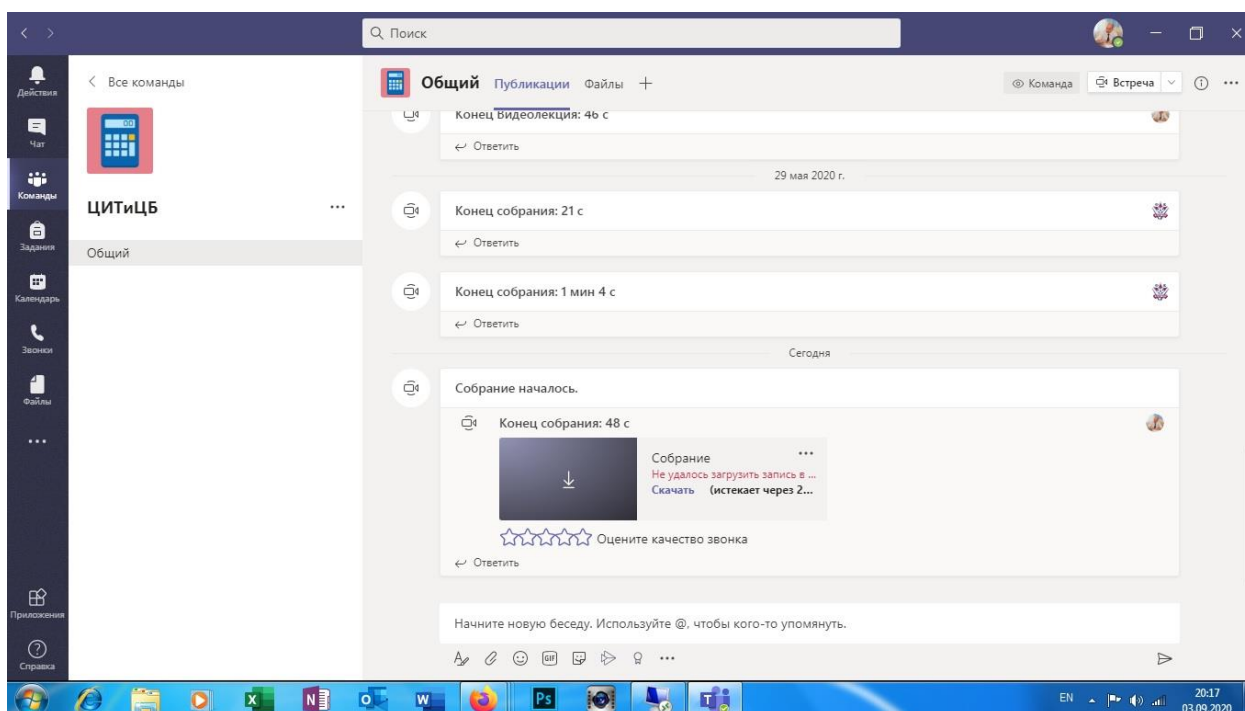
Поиск

Действия
Чат
Команды
Задания
Календарь
Звонки
Файлы
...
Приложения
Справка

Все команды

ЦИТиЦБ ...

Общий

Общий Публикации Файлы +

Команда Встреча

Конец Видеолекция: 46 с
Ответить

29 мая 2020 г.

Конец собрания: 21 с
Ответить

Конец собрания: 1 мин 4 с
Ответить

Сегодня

Собрание началось.

Конец собрания: 48 с

Собрание ...
Не удалось загрузить запись в ...
Скачать (истекает через 2...

Оцените качество звонка
Ответить

Начните новую беседу. Используйте @, чтобы кого-то упомянуть.

EN 20:17 03.09.2020